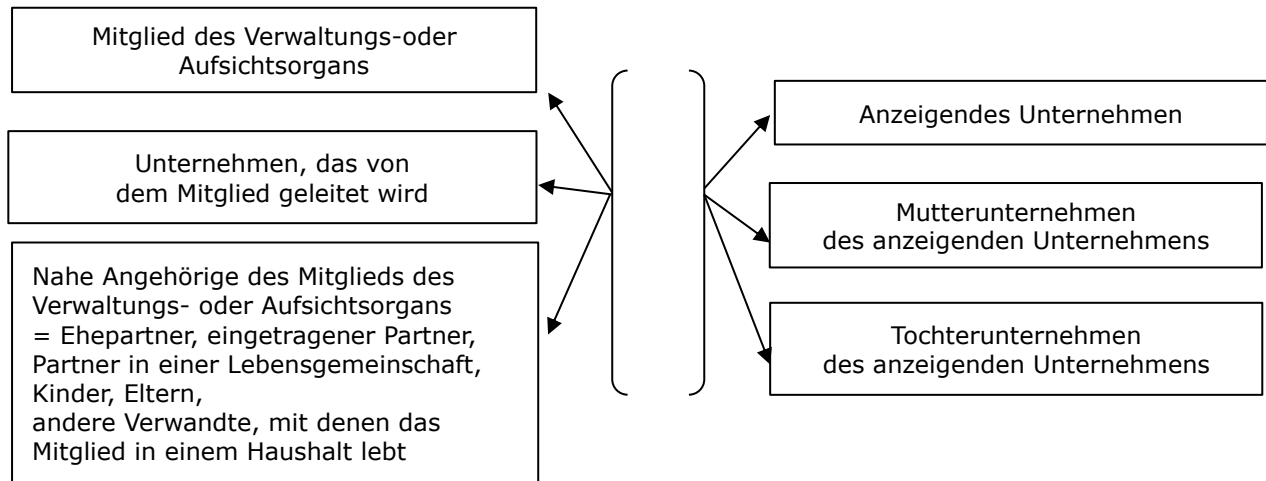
Mitglied des Verwaltungs-oder Aufsichtsorgans

Unternehmen, das von dem Mitglied geleitet wird

Nahe Angehörige des Mitglieds des Verwaltungs- oder Aufsichtsorgans
= Ehepartner, eingetragener Partner, Partner in einer Lebensgemeinschaft, Kinder, Eltern,
andere Verwandte, mit denen das Mitglied in einem Haushalt lebt

Anzeigendes Unternehmen

Mutterunternehmen des anzeigenden Unternehmens

Tochterunternehmen des anzeigenden Unternehmens